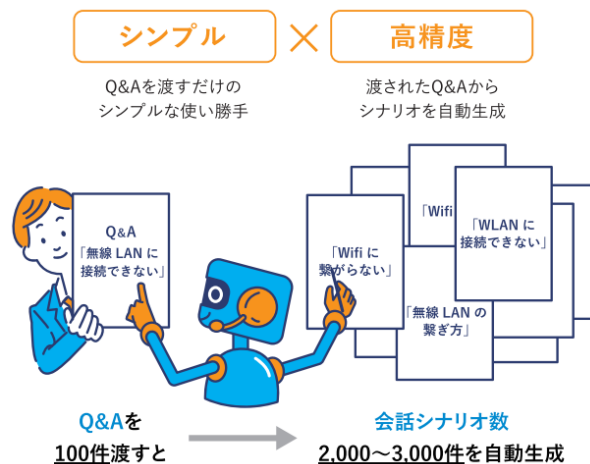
シンプル

高精度

Q&Aを渡すだけの
シンプルな使い勝手

渡されたQ&Aから
シナリオを自動生成

Q&A
「無線 LAN に
接続できない」

「Wifi に
繋がらない」

「Wifi

「WLAN に
接続できない」

「無線 LAN の
繋ぎ方」

Q&Aを
100件渡すと

会話シナリオ数
2,000〜3,000件を自動生成